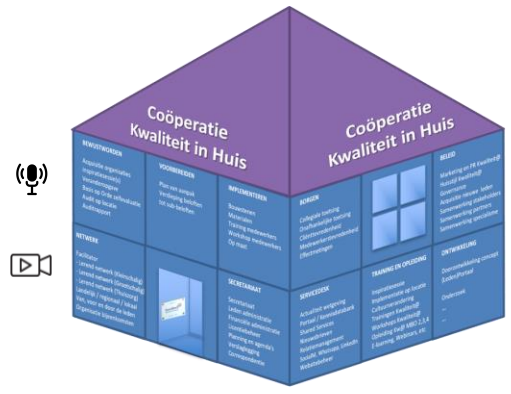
Coöperatie Kwaliteit in Huis

Coöperatie Kwaliteit in Huis

BEWUSTWORDEN
Acquisitie organisaties
Inspiratiesessies
Intentiegesprek
Basis op Orde zelfaudit
Audit op locatie
Auditrapport

VOORNEMEN
Plan van aanpak
Verbeterplan
Inzet sub-leerlijnen

IMPLEMENTEREN
Bouwstenen
Materialen
Training medewerkers
Op maat

NETWERK
Facilitator
Lerend netwerk (Nationaal)
Lerend netwerk (Stedelijk)
Lerend netwerk (Thematisch)
Landelijk / regionaal / lokaal
Wat, waar en door de leden
Organisatie bijeenkomsten

SECRETARIAAT
Secretariaat
Ledenadministratie
Financiële administratie
Ledenadministratie
Planning en agenda
Verslaglegging
Correspondentie

BORGEN
Collegiale toetsing
Onafhankelijke toetsing
Cliënttevredenheid
Medewerkerstevredenheid
(Reflectie)dagen

BELEID
Marketing en PR Kwaliteit@
Huis(s)! kwaliteit@
Governance
Acquisitie nieuwe leden
Samenwerking stakeholders
Samenwerking partners
Samenwerking specialisme

SERVICEDESK
Actualiseren wetgeving
Portaal / kennisdatabank
Shared Services
Nieuwsbrieven
Relatiemanagement
Sociale, Whatsapp, LinkedIn
Websitebeheer

TRAINING EN OPLEIDING
Inspiratiesessie
Implementatie op locatie
Cultuurverandering
Trainingen Kwaliteit@
Workshops Kwaliteit@
Opleiding Kw@ MBO 2,3,4
E-learning, Webinars, etc

ONTWIKKELING
Doorontwikkeling concept
(Leden)Portaal
Onderzoek
...
...